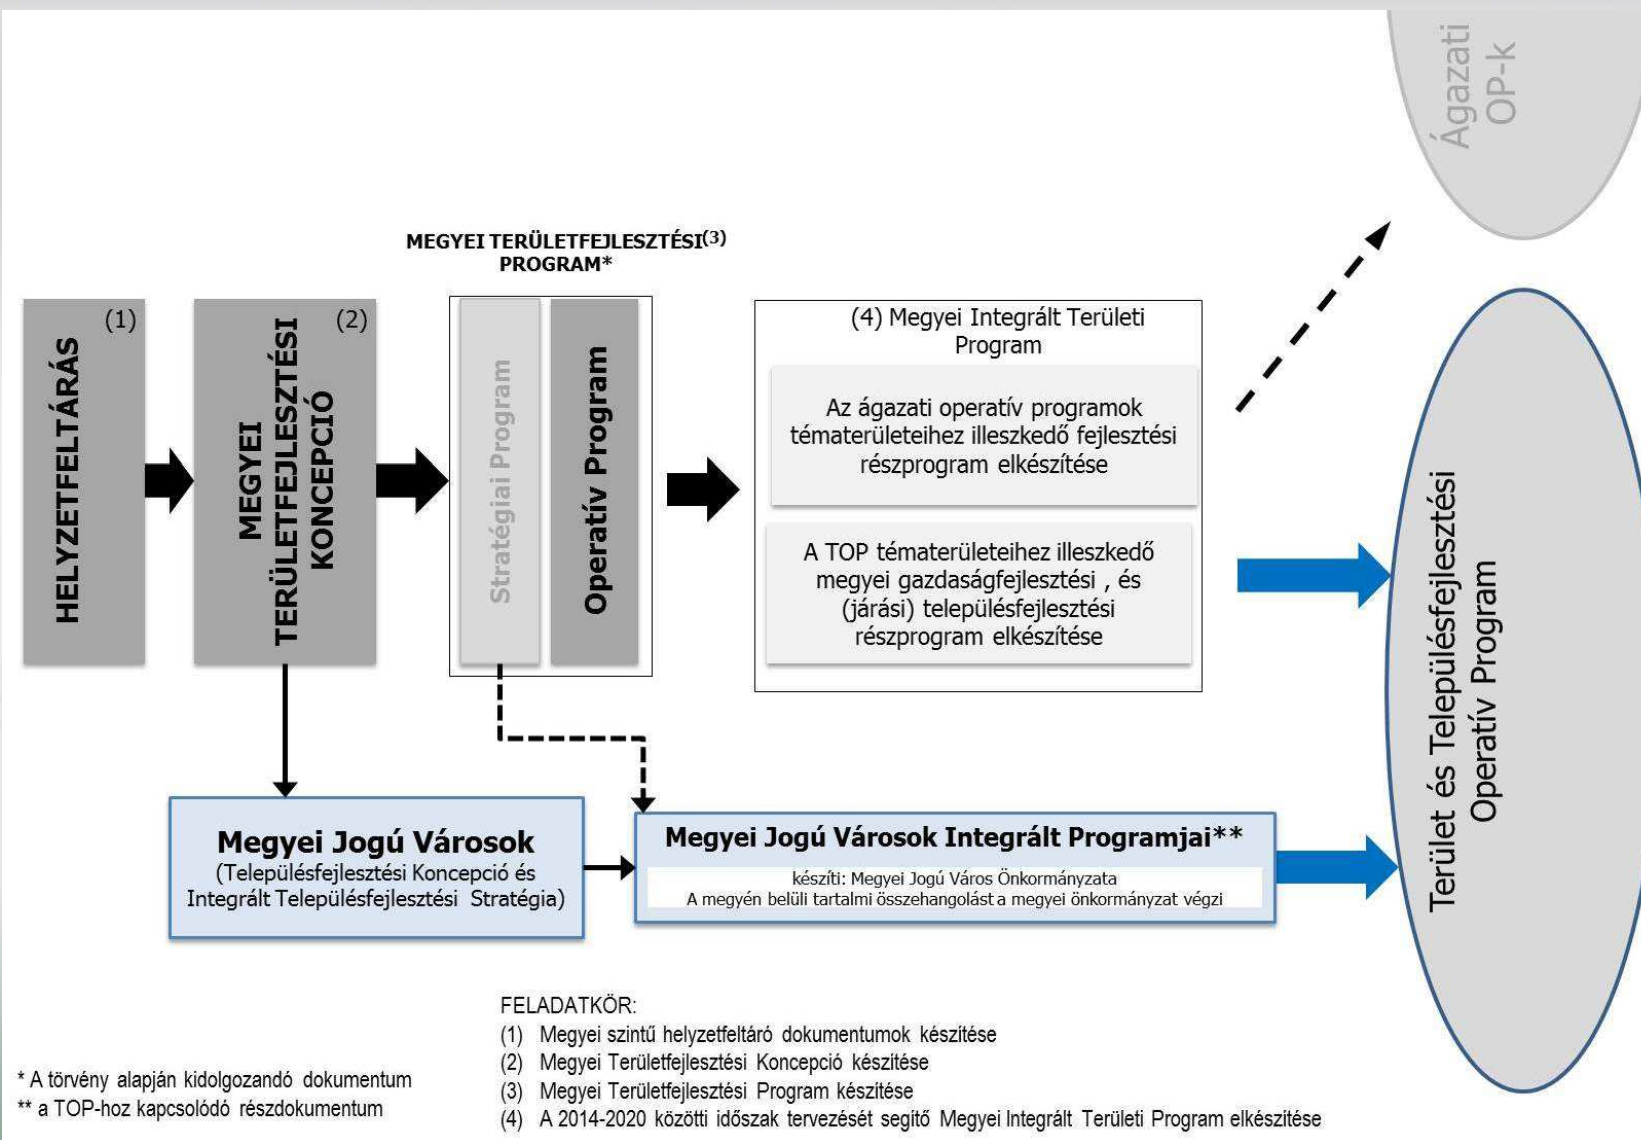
Ágazati OP-k

MEGYEI TERÜLETFEJLESZTÉSI(3) PROGRAM*

(1)
HELYZETFELTÁRÁS

(2)
MEGYEI TERÜLETFEJLESZTÉSI KONCEPCIÓ

Stratégiai Program

Operatív Program

(4) Megyei Integrált Területi Program

Az ágazati operatív programok tématerületeihez illeszkedő fejlesztési részprogram elkészítése

A TOP tématerületeihez illeszkedő megyei gazdaságfejlesztési , és (járási) településfejlesztési részprogram elkészítése

Terület és Településfejlesztési Operatív Program

Megyei Jogú Városok
(Településfejlesztési Koncepció és Integrált Településfejlesztési Stratégia)

Megyei Jogú Városok Integrált Programjai**
készíti: Megyei Jogú Város Önkormányzata
A megyén belüli tartalmi összehangolást a megyei önkormányzat végzi

FELADATKÖR:
(1) Megyei szintű helyzetfeltáró dokumentumok készítése
(2) Megyei Területfejlesztési Koncepció készítése
(3) Megyei Területfejlesztési Program készítése
(4) A 2014-2020 közötti időszak tervezését segítő Megyei Integrált Területi Program elkészítése

* A törvény alapján kidolgozandó dokumentum
** a TOP-hoz kapcsolódó részdokumentum